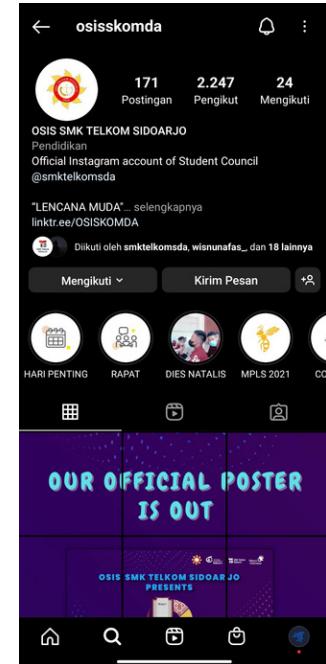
osisskomda

171 Postingan
2.247 Pengikut
24 Mengikuti

OSIS SMK TELKOM SIDOARJO
Pendidikan
Official Instagram account of Student Council
@smktelkomsda

"LENCANA MUDA"... selengkapnya
linktr.ee/OSISKOMDA

Diikuti oleh smktelkomsda, wisnunafas_, dan 18 lainnya

Mengikuti
Kirim Pesan

HARI PENTING
RAPAT
DIES NATALIS
MPLS 2021
CO

OUR OFFICIAL POSTER IS OUT

OSIS SMK TELKOM SIDOARJO PRESENTS